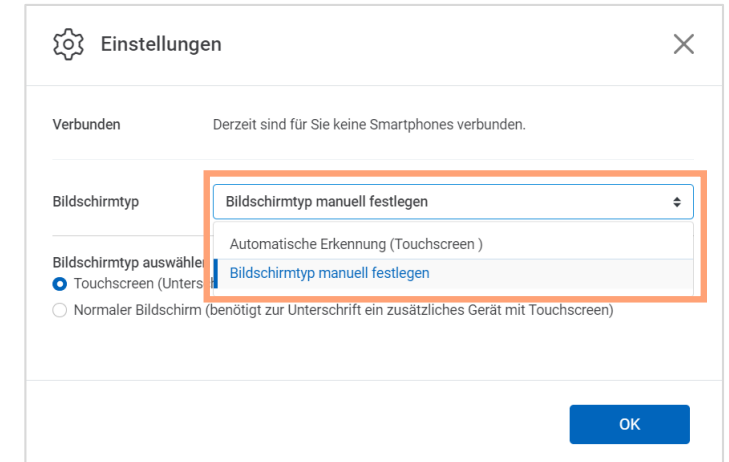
Einstellungen

Verbunden Derzeit sind für Sie keine Smartphones verbunden.

Bildschirmtyp Bildschirmtyp manuell festlegen

Automatische Erkennung (Touchscreen )
Bildschirmtyp manuell festlegen

Bildschirmtyp auswähle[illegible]
Touchscreen (Unters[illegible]
Normaler Bildschirm (benötigt zur Unterschrift ein zusätzliches Gerät mit Touchscreen)

OK